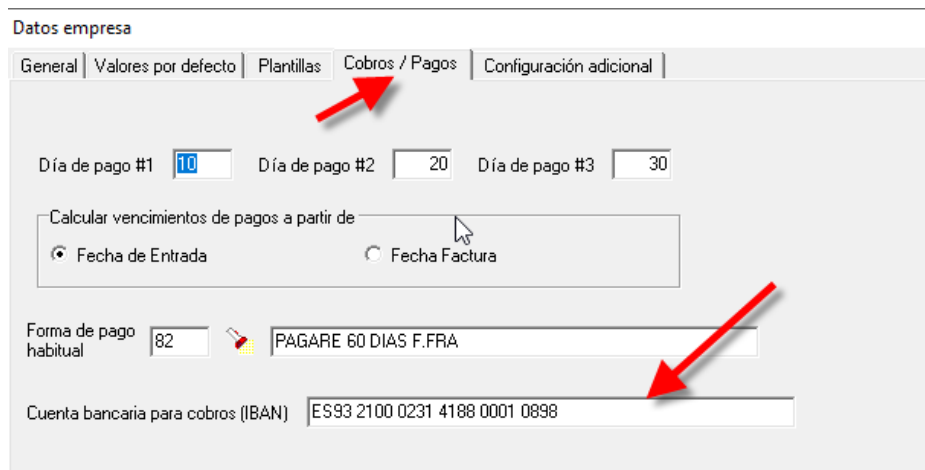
Datos empresa

General | Valores por defecto | Plantillas | Cobros / Pagos | Configuración adicional

Día de pago #1 10 Día de pago #2 20 Día de pago #3 30

Calcular vencimientos de pagos a partir de

Fecha de Entrada

Fecha Factura

Forma de pago habitual 82 PAGARE 60 DIAS F.FRA

Cuenta bancaria para cobros (IBAN) ES93 2100 0231 4188 0001 0898